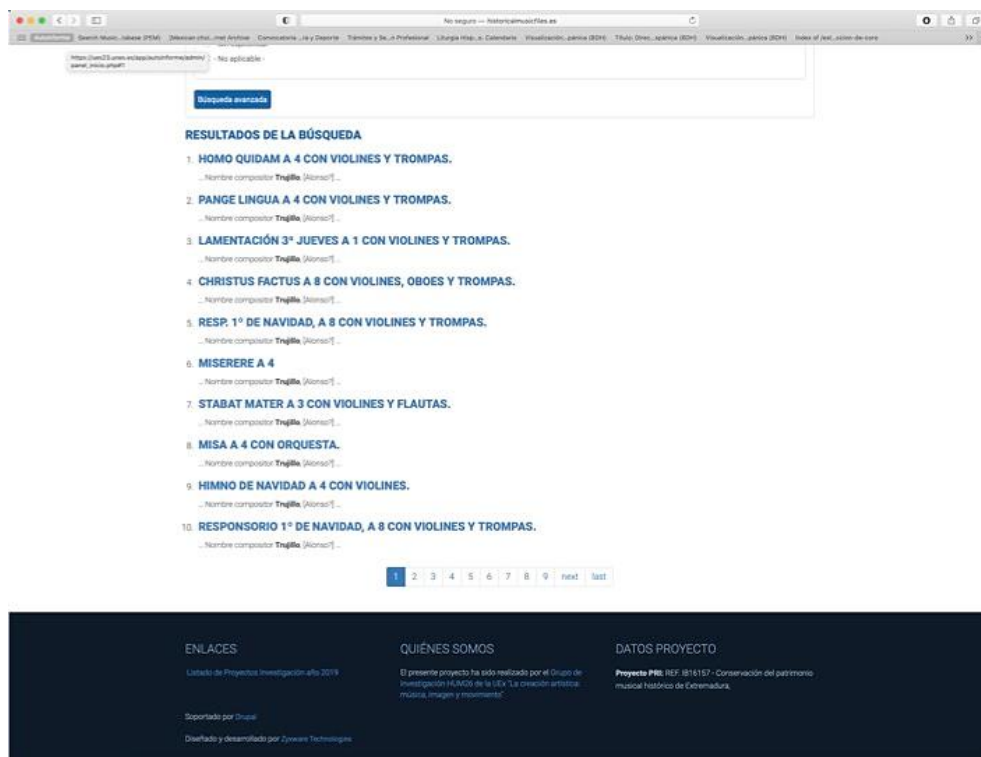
No seguro — historicalmusicfiles.es

- No aplicable -

Búsqueda avanzada

RESULTADOS DE LA BÚSQUEDA

1. HOMO QUIDAM A 4 CON VIOLINES Y TROMPAS.
... Nombre compositor Trujillo, [Alonso?] ...

2. PANGE LINGUA A 4 CON VIOLINES Y TROMPAS.
... Nombre compositor Trujillo, [Alonso?] ...

3. LAMENTACIÓN 3ª JUEVES A 1 CON VIOLINES Y TROMPAS.
... Nombre compositor Trujillo, [Alonso?] ...

4. CHRISTUS FACTUS A 8 CON VIOLINES, OBOES Y TROMPAS.
... Nombre compositor Trujillo, [Alonso?] ...

5. RESP. 1º DE NAVIDAD, A 8 CON VIOLINES Y TROMPAS.
... Nombre compositor Trujillo, [Alonso?] ...

6. MISERERE A 4
... Nombre compositor Trujillo, [Alonso?] ...

7. STABAT MATER A 3 CON VIOLINES Y FLAUTAS.
... Nombre compositor Trujillo, [Alonso?] ...

8. MISA A 4 CON ORQUESTA.
... Nombre compositor Trujillo, [Alonso?] ...

9. HIMNO DE NAVIDAD A 4 CON VIOLINES.
... Nombre compositor Trujillo, [Alonso?] ...

10. RESPONSORIO 1º DE NAVIDAD, A 8 CON VIOLINES Y TROMPAS.
... Nombre compositor Trujillo, [Alonso?] ...

1 2 3 4 5 6 7 8 9 next last

ENLACES
Listado de Proyectos Investigación año 2019

QUIÉNES SOMOS
El presente proyecto ha sido realizado por el Grupo de Investigación HUM06 de la UEx "La creación artística: música, imagen y movimiento".

DATOS PROYECTO
Proyecto PRI: REF. IB16157 - Conservación del patrimonio musical histórico de Extremadura.

Soportado por Drupal

Diseñado y desarrollado por Zyxware Technologies